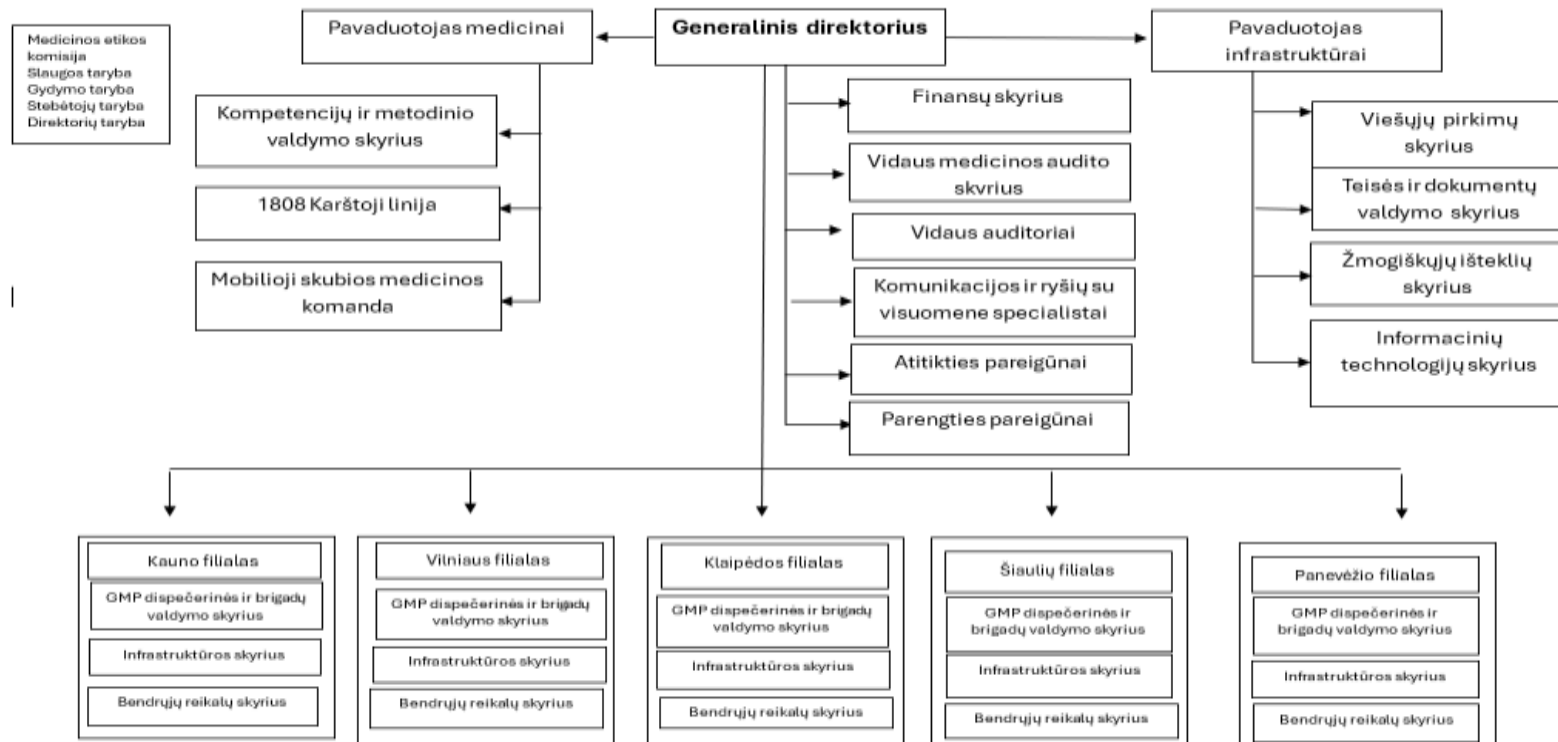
Medicinos etikos komisija
Slaugos taryba
Gydymo taryba
Stebėtojų taryba
Direktorių taryba

Pavaduotojas medicinai

Generalinis direktorius

Pavaduotojas infrastruktūrai

Kompetencijų ir metodinio valdymo skyrius

1808 Karštoji linija

Mobilioji skubios medicinos komanda

Finansų skyrius

Vidaus medicinos audito skvrius

Vidaus auditoriai

Komunikacijos ir ryšių su visuomene specialistai

Atitikties pareigūnai

Parengties pareigūnai

Viešųjų pirkimų skyrius

Teisės ir dokumentų valdymo skyrius

Žmogiškųjų išteklių skyrius

Informacinių technologijų skyrius

Kauno filialas
GMP dispečerinės ir brigadų valdymo skyrius
Infrastruktūros skyrius
Bendrųjų reikalų skyrius

Vilniaus filialas
GMP dispečerinės ir brigadų valdymo skyrius
Infrastruktūros skyrius
Bendrųjų reikalų skyrius

Klaipėdos filialas
GMP dispečerinės ir brigadų valdymo skyrius
Infrastruktūros skyrius
Bendrųjų reikalų skyrius

Šiaulių filialas
GMP dispečerinės ir brigadų valdymo skyrius
Infrastruktūros skyrius
Bendrųjų reikalų skyrius

Panevėžio filialas
GMP dispečerinės ir brigadų valdymo skyrius
Infrastruktūros skyrius
Bendrųjų reikalų skyrius